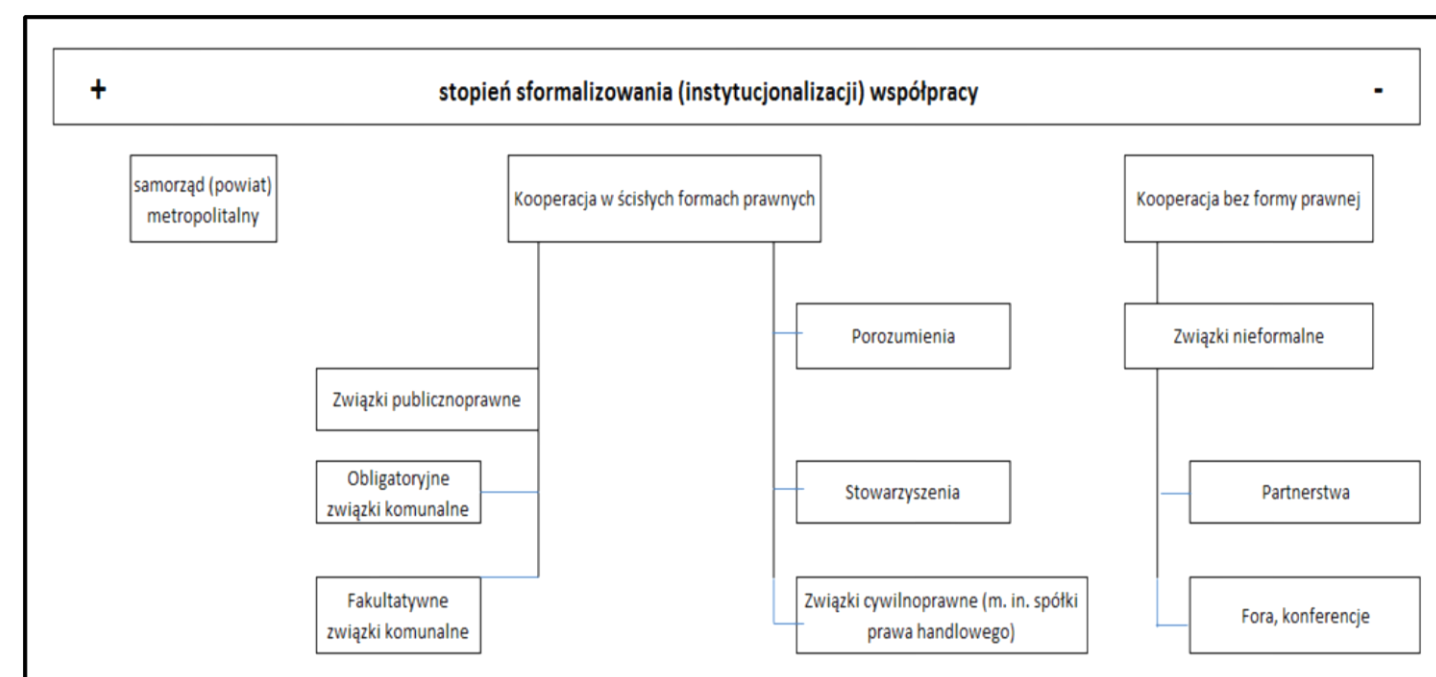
+ stopień sformalizowania (instytucjonalizacji) współpracy -

samorząd (powiat) metropolitalny

Kooperacja w ścisłych formach prawnych

Kooperacja bez formy prawnej

Porozumienia

Związki nieformalne

Związki publicznoprawne

Obligatoryjne związki komunalne

Stowarzyszenia

Partnerstwa

Fakultatywne związki komunalne

Związki cywilnoprawne (m. in. spółki prawa handlowego)

Fora, konferencje